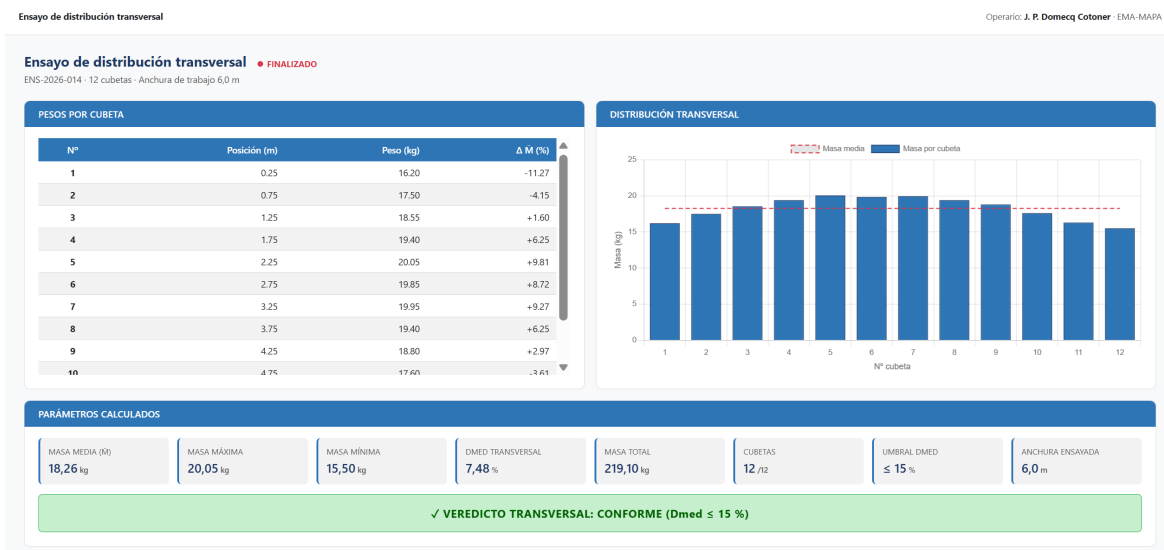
Ensayo de distribución transversal

Operario: J. P. Domecq Cotoner · EMA-MAPA

Ensayo de distribución transversal ● FINALIZADO

ENS-2026-014 · 12 cubetas · Anchura de trabajo 6,0 m

PESOS POR CUBETA

| Nº | Posición (m) | Peso (kg) | Δ M (%) |
|---|---|---|---|
| 1 | 0.25 | 16.20 | -11.27 |
| 2 | 0.75 | 17.50 | -4.15 |
| 3 | 1.25 | 18.55 | +1.60 |
| 4 | 1.75 | 19.40 | +6.25 |
| 5 | 2.25 | 20.05 | +9.81 |
| 6 | 2.75 | 19.85 | +8.72 |
| 7 | 3.25 | 19.95 | +9.27 |
| 8 | 3.75 | 19.40 | +6.25 |
| 9 | 4.25 | 18.80 | +2.97 |
| 10 | 4.75 | 17.60 | -3.61 |

DISTRIBUCIÓN TRANSVERSAL

Masa media  Masa por cubeta

Masa (kg)

25 20 15 10 5 0

1 2 3 4 5 6 7 8 9 10 11 12

Nº cubeta

PARÁMETROS CALCULADOS

MASA MEDIA (M̄)
18,26 kg

MASA MÁXIMA
20,05 kg

MASA MÍNIMA
15,50 kg

DMED TRANSVERSAL
7,48 %

MASA TOTAL
219,10 kg

CUBETAS
12 /12

UMBRAL DMED
≤ 15 %

ANCHURA ENSAYADA
6,0 m

✓ VEREDICTO TRANSVERSAL: CONFORME (Dmed ≤ 15 %)